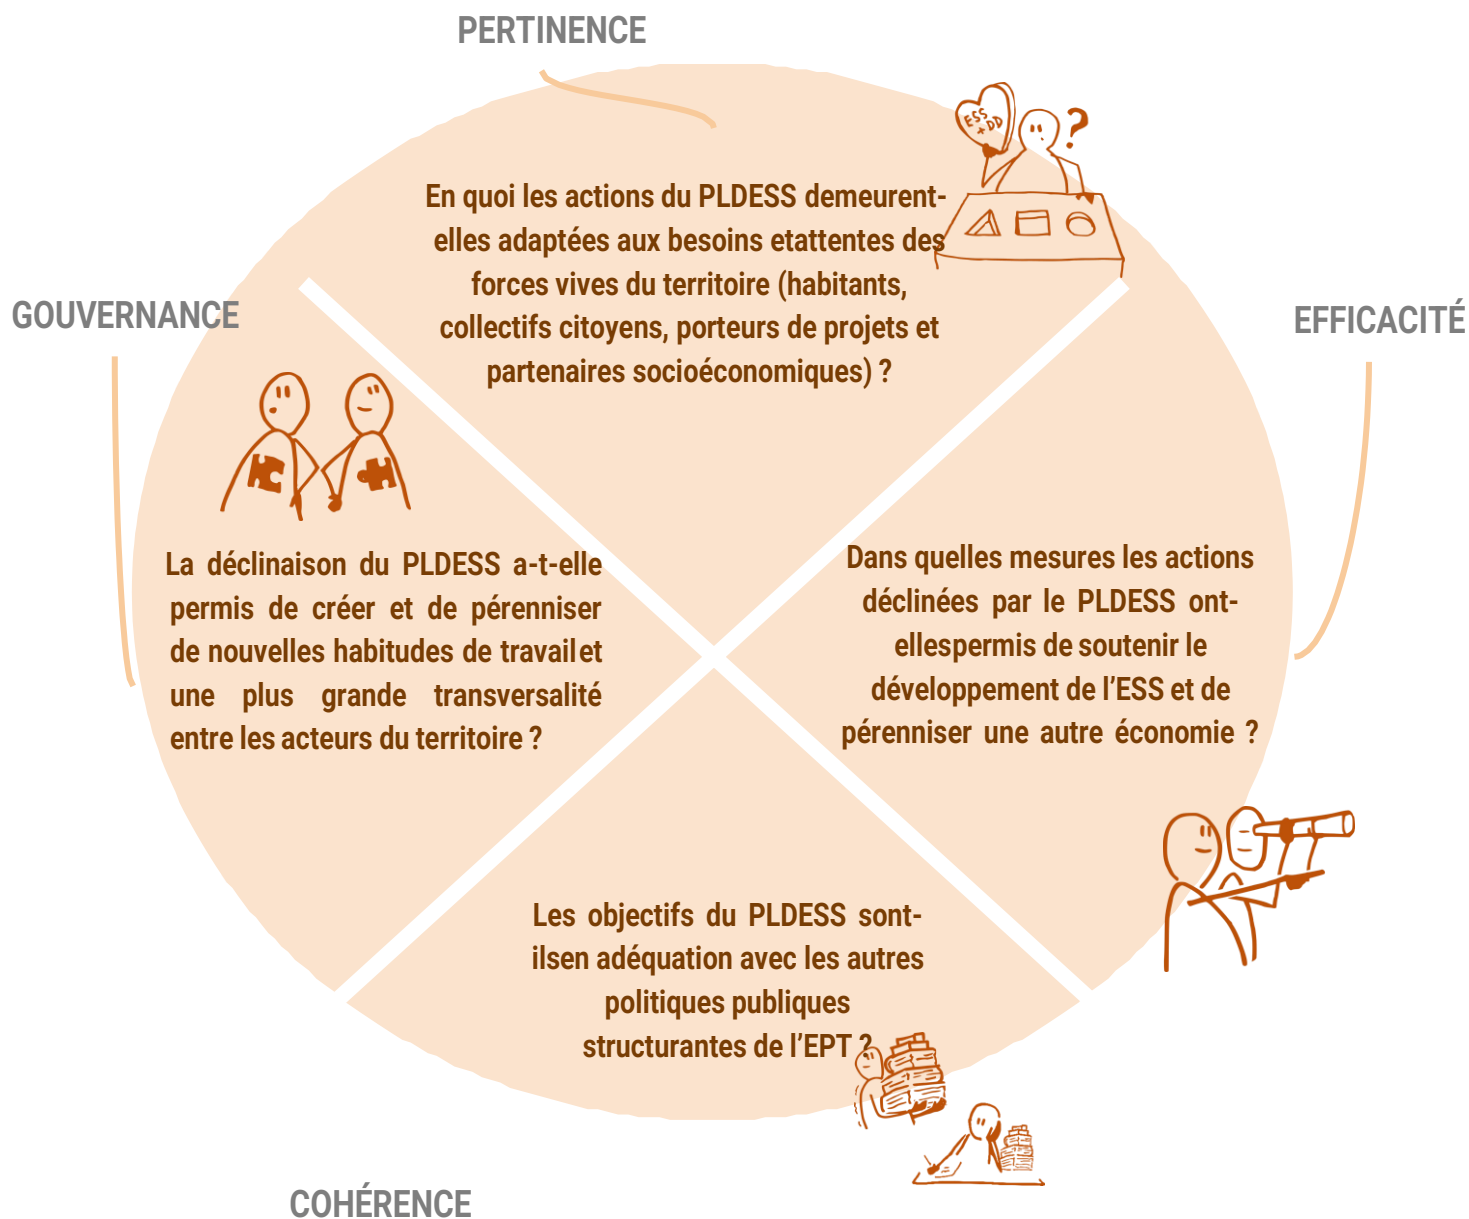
PERTINENCE

ESS +DD ?

En quoi les actions du PLDESS demeurent-elles adaptées aux besoins etattentes des forces vives du territoire (habitants, collectifs citoyens, porteurs de projets et partenaires socioéconomiques) ?

GOUVERNANCE

EFFICACITÉ

La déclinaison du PLDESS a-t-elle permis de créer et de pérenniser de nouvelles habitudes de travail et une plus grande transversalité entre les acteurs du territoire ?

Dans quelles mesures les actions déclinées par le PLDESS ont-ellespermis de soutenir le développement de l'ESS et de pérenniser une autre économie ?

Les objectifs du PLDESS sont-ilsen adéquation avec les autres politiques publiques structurantes de l'EPT ?

COHÉRENCE